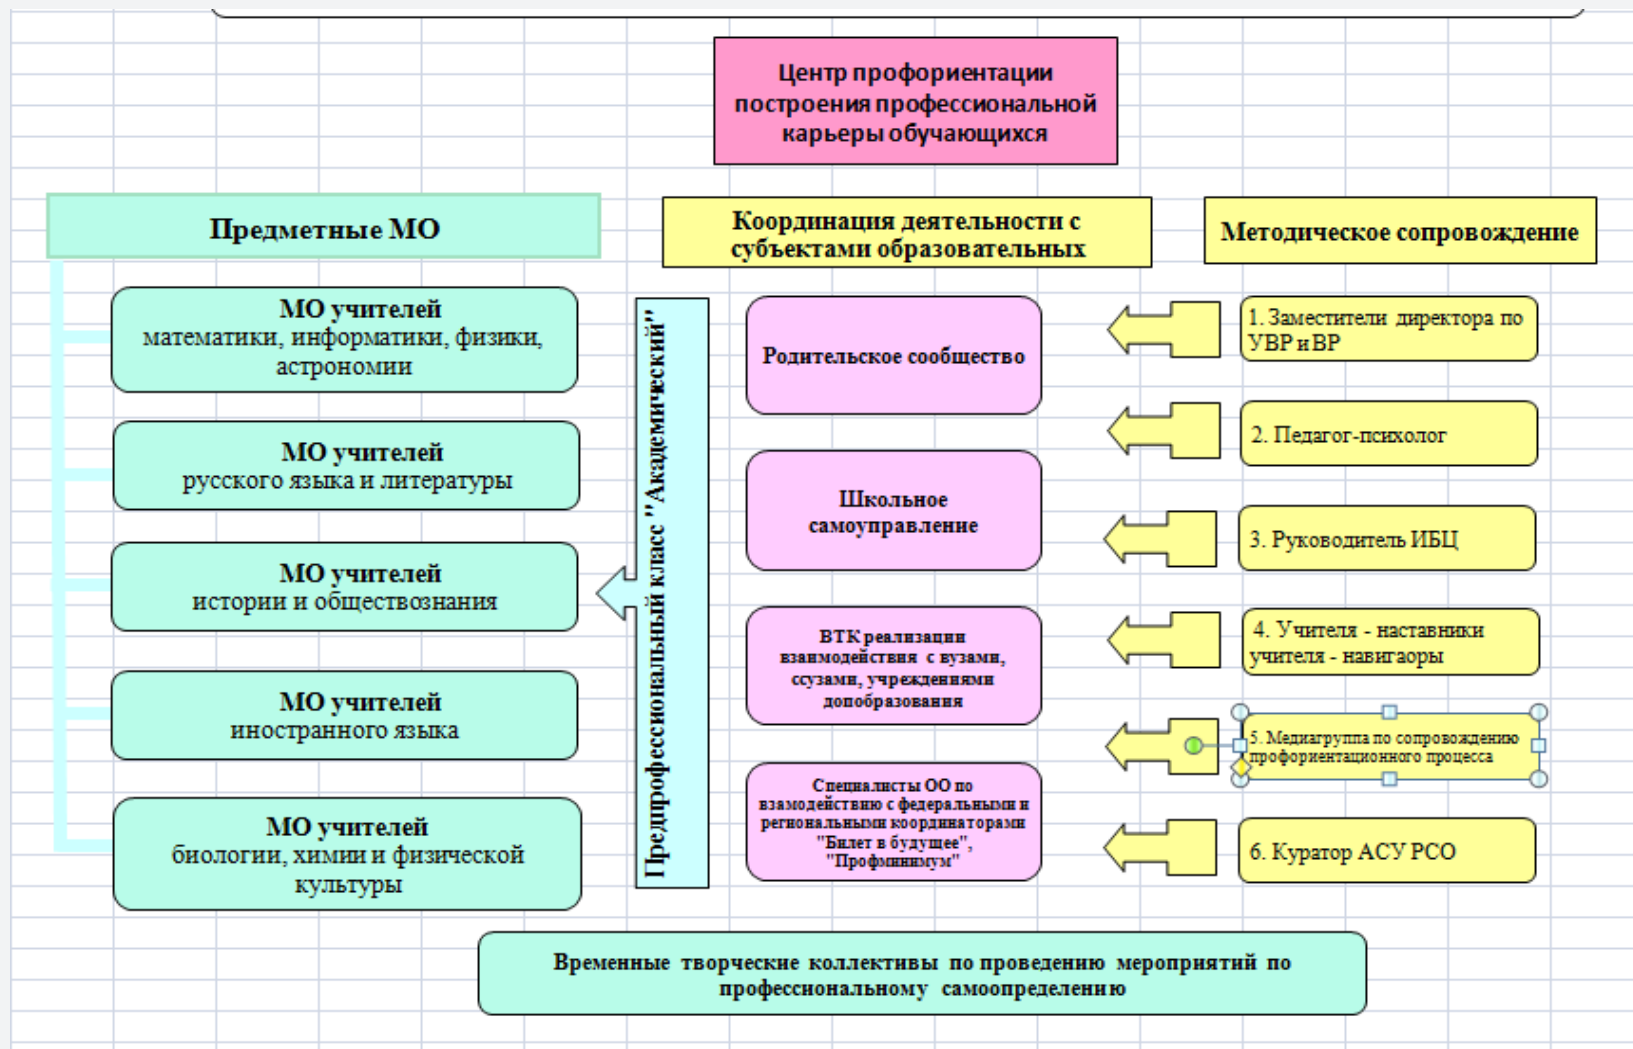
Центр профориентации построения профессиональной карьеры обучающихся

Предметные МО

Координация деятельности с субъектами образовательных

Методическое сопровождение

МО учителей математики, информатики, физики, астрономии

МО учителей русского языка и литературы

МО учителей истории и обществознания

МО учителей иностранного языка

МО учителей биологии, химии и физической культуры

Предпрофессиональный класс "Академический"

Родительское сообщество

Школьное самоуправление

ВТК реализации взаимодействия с вузами, ссузами, учреждениями допобразования

Специалисты ОО по взамодействию с федеральными и регнональными координаторами "Билет в будущее", "Профминимум"

1. Заместители директора по УВР и ВР

2. Педагог-психолог

3. Руководитель ИБЦ

4. Учителя - наставники учителя - навигаоры

5. Медиагруппа по сопровождению профориентационного процесса

6. Куратор АСУ РСО

Временные творческие коллективы по проведению мероприятий по профессиональному самоопределению